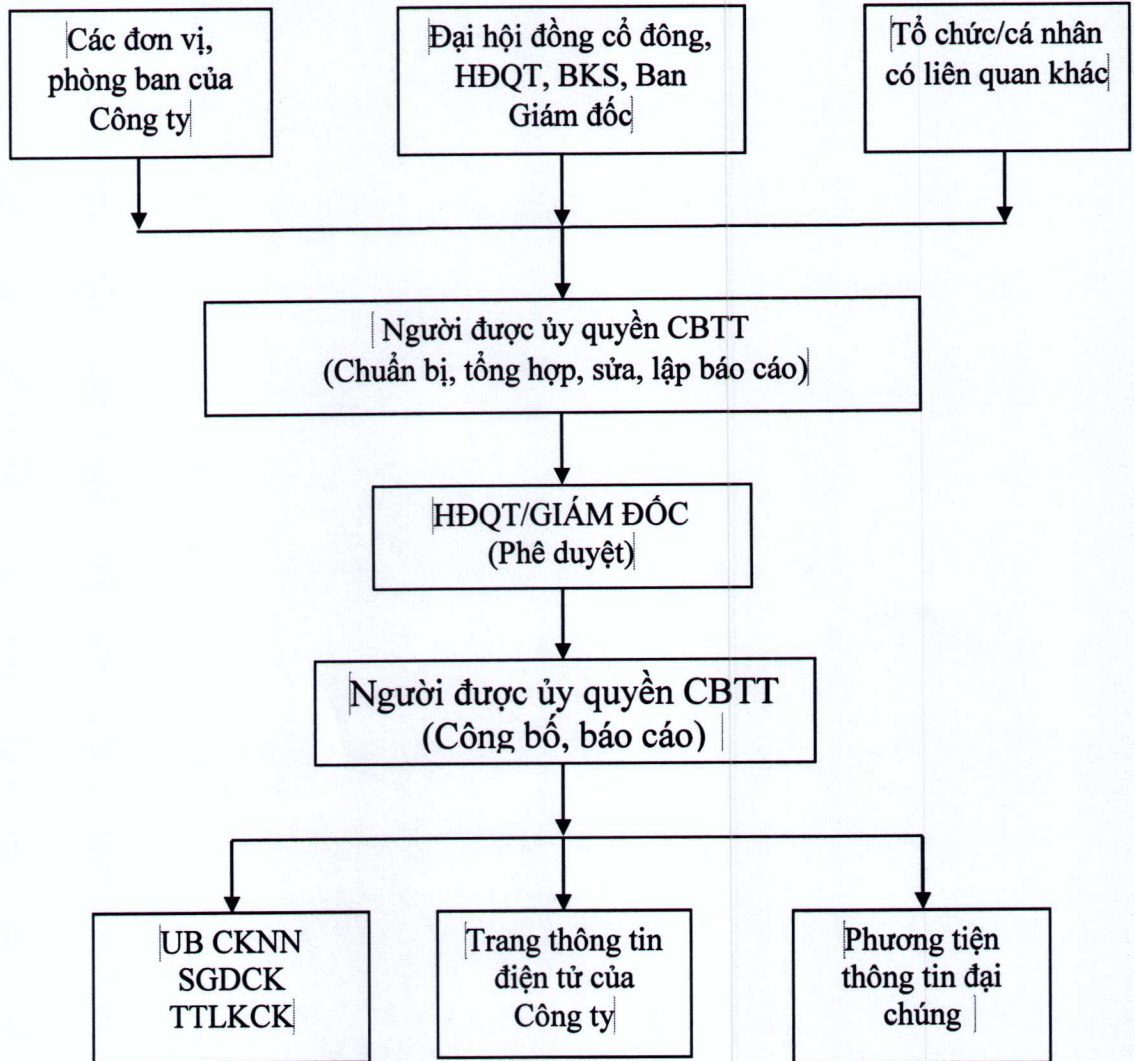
Các đơn vị, phòng ban của Công ty

Đại hội đồng cổ đông, HĐQT, BKS, Ban Giám đốc

Tổ chức/cá nhân có liên quan khác

Người được ủy quyền CBTT
(Chuẩn bị, tổng hợp, sửa, lập báo cáo)

HĐQT/GIÁM ĐỐC
(Phê duyệt)

Người được ủy quyền CBTT
(Công bố, báo cáo)

UB CKNN
SGDCK
TTLKCK

Trang thông tin điện tử của Công ty

Phương tiện thông tin đại chúng